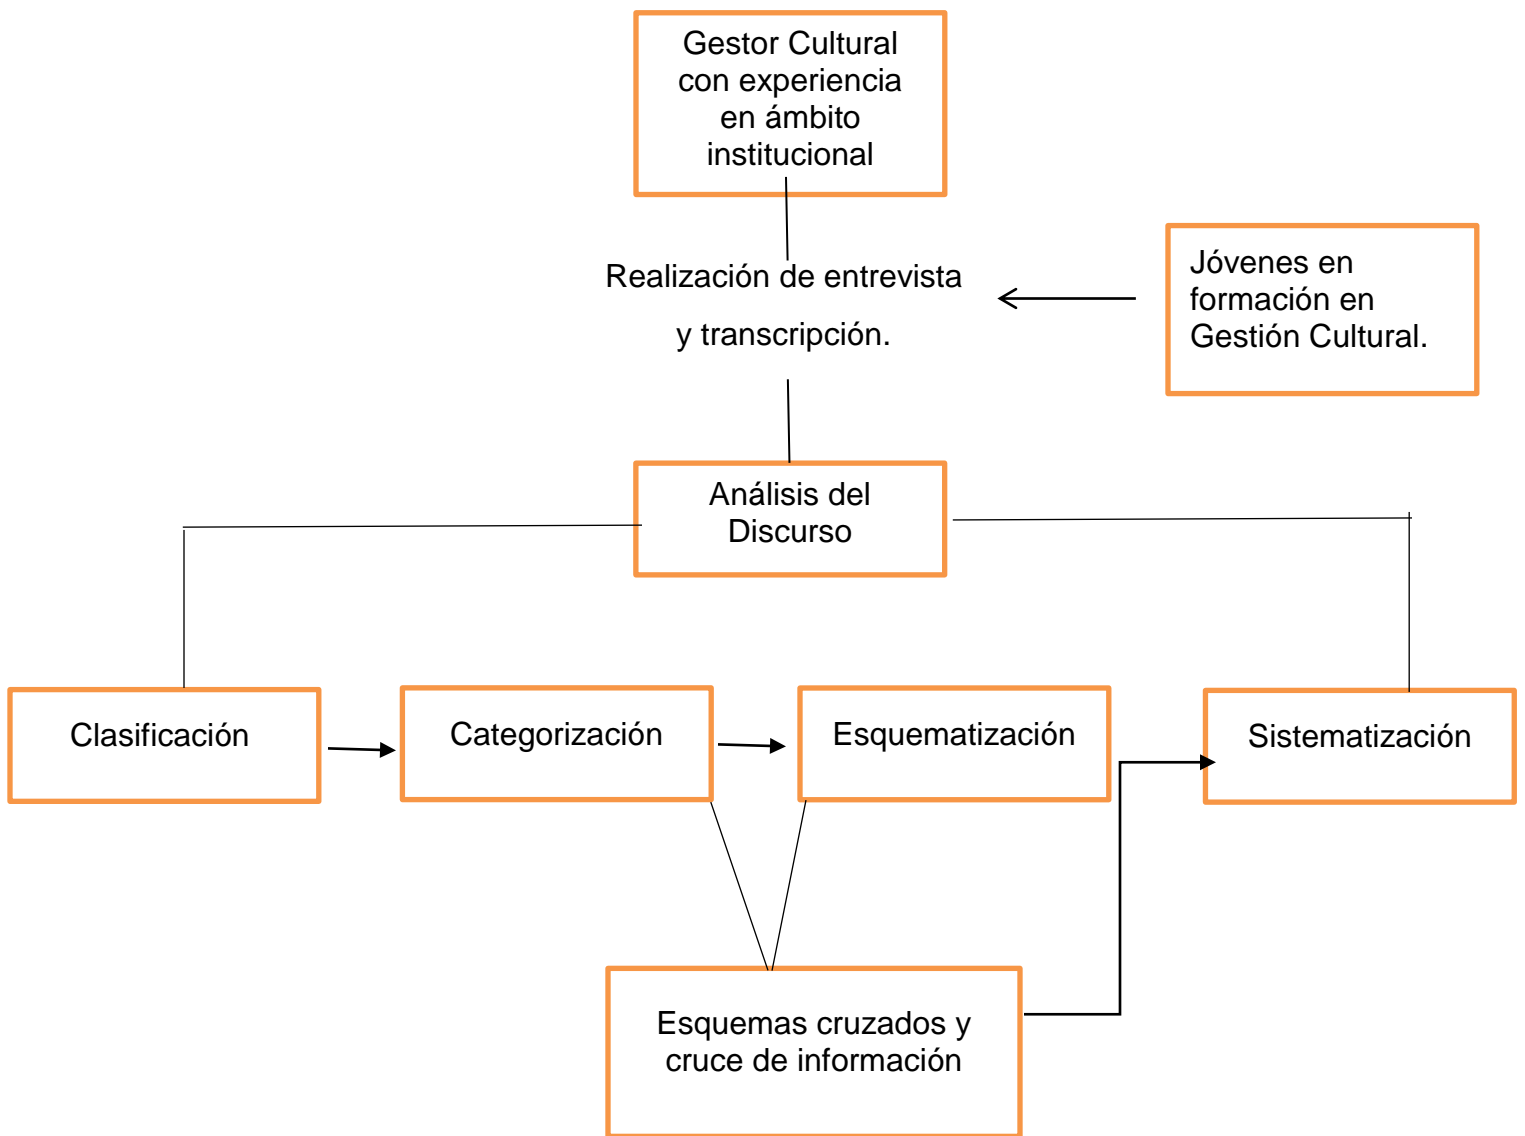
Gestor Cultural con experiencia en ámbito institucional

Realización de entrevista

y transcripción.

Jóvenes en formación en Gestión Cultural.

Análisis del Discurso

Clasificación

Categorización

Esquematización

Sistematización

Esquemas cruzados y cruce de información